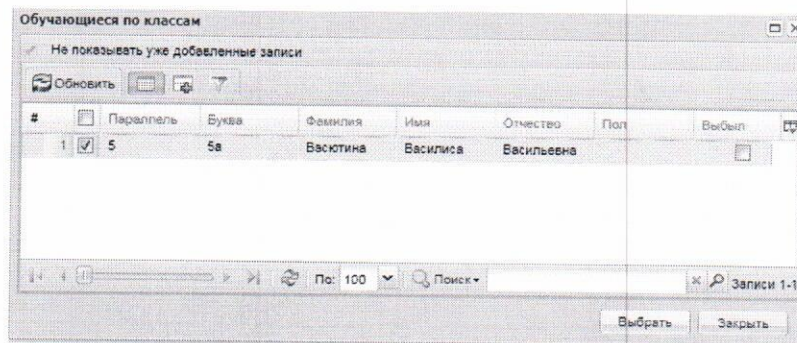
Обучающиеся по классам

Не показывать уже добавленные записи

Обновить

| # | | Параллель | Буква | Фамилия | Имя | Отчество | Пол | Выбыл |
|---|---|---|---|---|---|---|---|---|
| 1 | ☑ | 5 | 5а | Васютина | Василиса | Васильевна | | ☐ |

По: 100 Поиск

Записи 1-1

Выбрать Закрыть